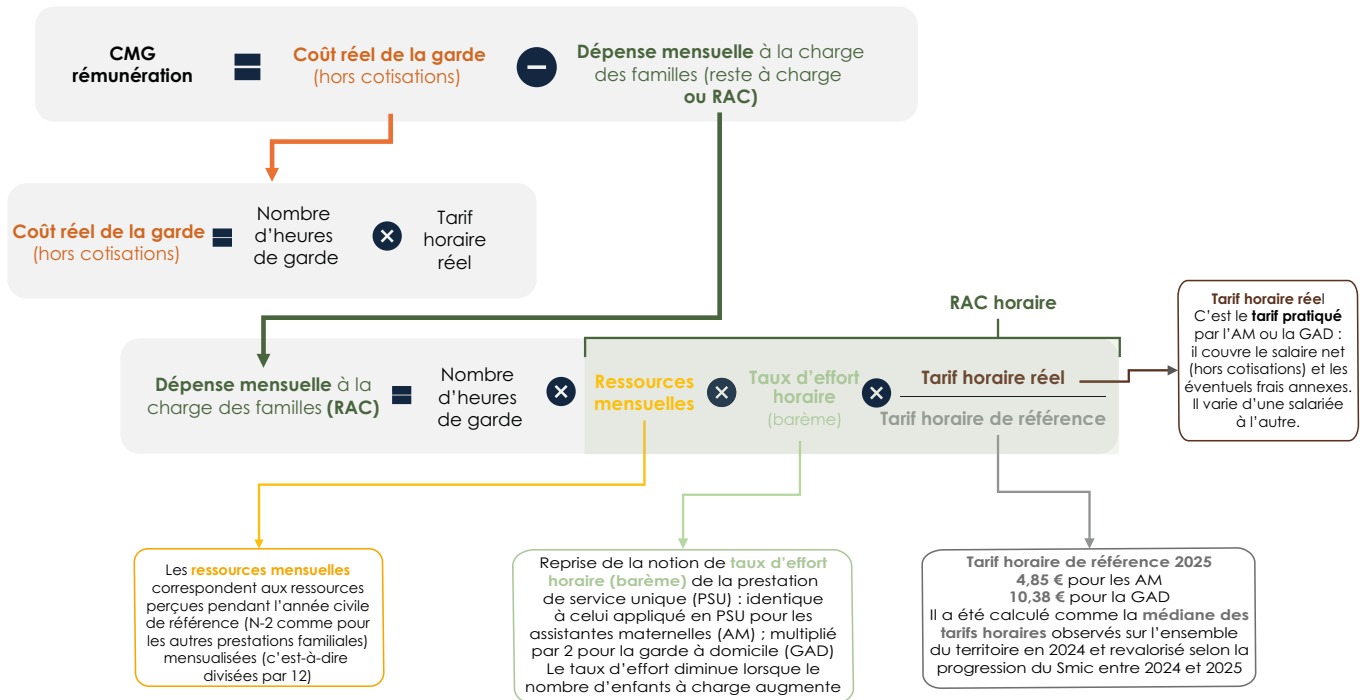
CMG rémunération = Coût réel de la garde (hors cotisations) − Dépense mensuelle à la charge des familles (reste à charge ou RAC)

Coût réel de la garde (hors cotisations) = Nombre d'heures de garde × Tarif horaire réel

RAC horaire

Dépense mensuelle à la charge des familles (RAC) = Nombre d'heures de garde × Ressources mensuelles × Taux d'effort horaire (barème) × $\frac{\text{Tarif horaire réel}}{\text{Tarif horaire de référence}}$

Tarif horaire réel
C'est le tarif pratiqué par l'AM ou la GAD : il couvre le salaire net (hors cotisations) et les éventuels frais annexes. Il varie d'une salariée à l'autre.

Les ressources mensuelles correspondent aux ressources perçues pendant l'année civile de référence (N-2 comme pour les autres prestations familiales) mensualisées (c'est-à-dire divisées par 12)

Reprise de la notion de taux d'effort horaire (barème) de la prestation de service unique (PSU) : identique à celui appliqué en PSU pour les assistantes maternelles (AM) ; multiplié par 2 pour la garde à domicile (GAD)
Le taux d'effort diminue lorsque le nombre d'enfants à charge augmente

Tarif horaire de référence 2025
4,85 € pour les AM
10,38 € pour la GAD
Il a été calculé comme la médiane des tarifs horaires observés sur l'ensemble du territoire en 2024 et revalorisé selon la progression du Smic entre 2024 et 2025